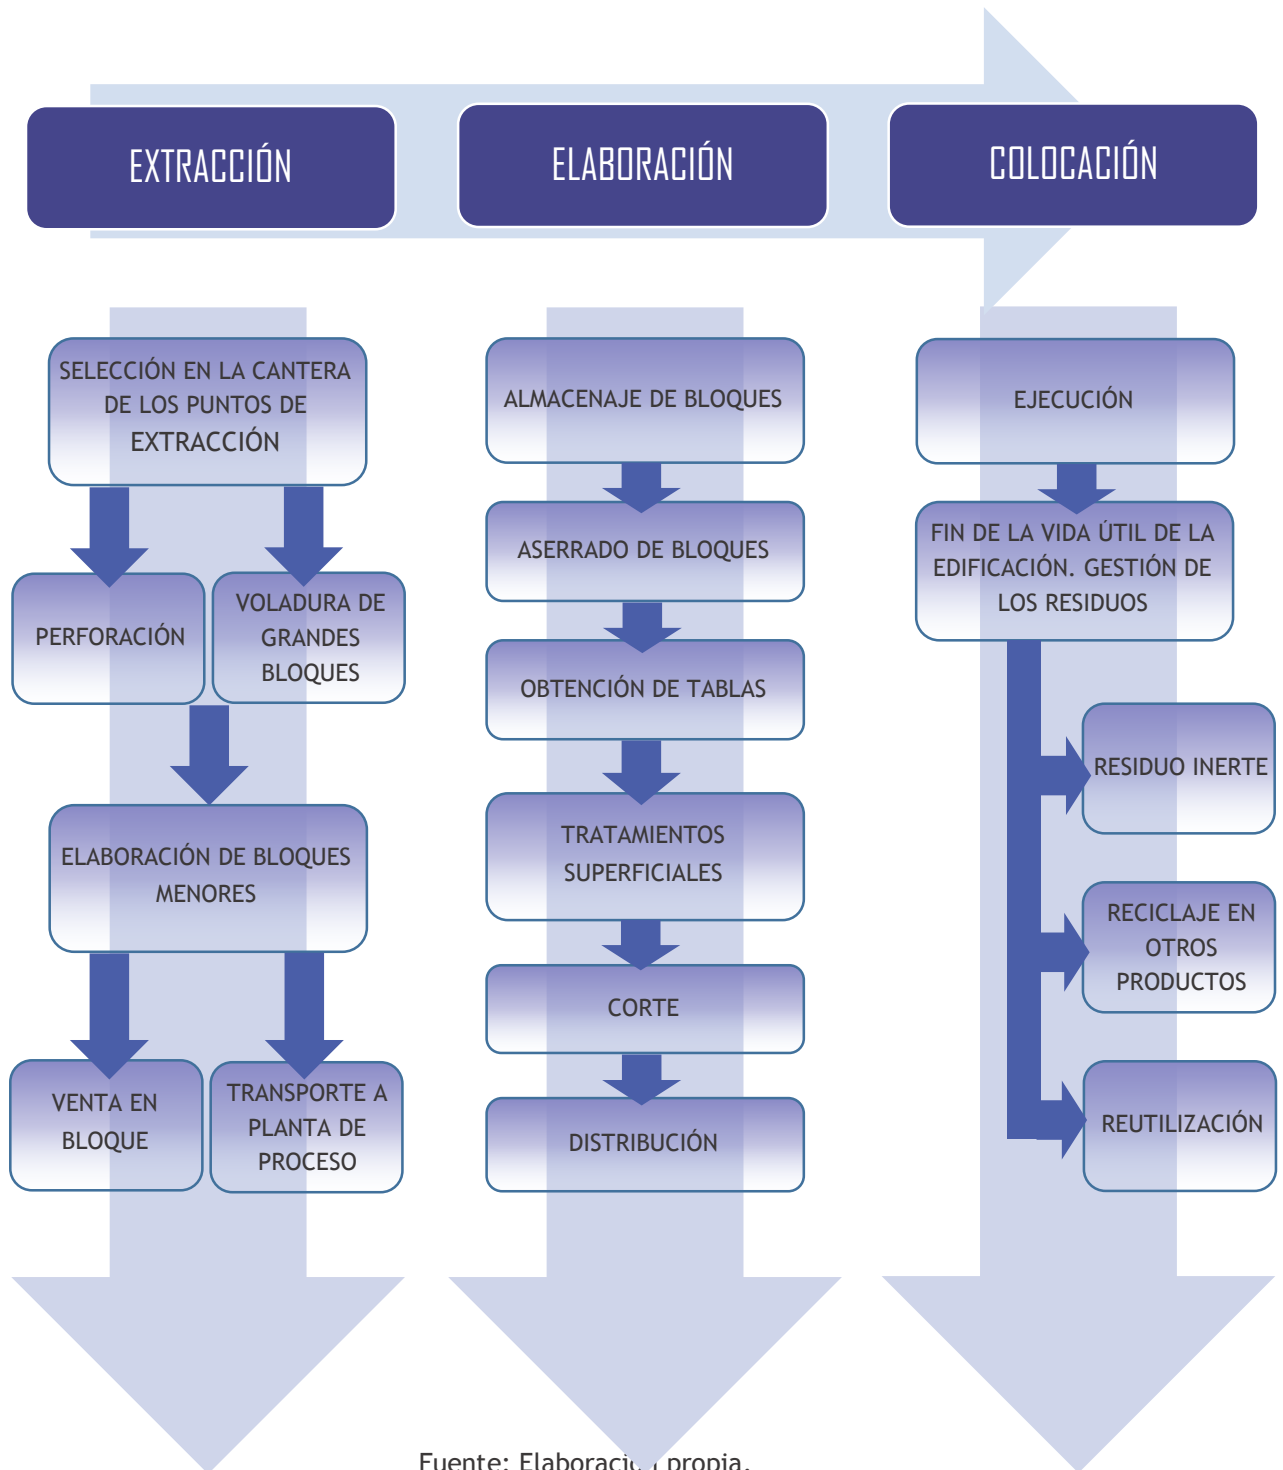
EXTRACCIÓN

ELABORACIÓN

COLOCACIÓN

SELECCIÓN EN LA CANTERA DE LOS PUNTOS DE EXTRACCIÓN

PERFORACIÓN

VOLADURA DE GRANDES BLOQUES

ELABORACIÓN DE BLOQUES MENORES

VENTA EN BLOQUE

TRANSPORTE A PLANTA DE PROCESO

ALMACENAJE DE BLOQUES

ASERRADO DE BLOQUES

OBTENCIÓN DE TABLAS

TRATAMIENTOS SUPERFICIALES

CORTE

DISTRIBUCIÓN

EJECUCIÓN

FIN DE LA VIDA ÚTIL DE LA EDIFICACIÓN. GESTIÓN DE LOS RESIDUOS

RESIDUO INERTE

RECICLAJE EN OTROS PRODUCTOS

REUTILIZACIÓN

Fuente: Elaboraci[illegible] propia.